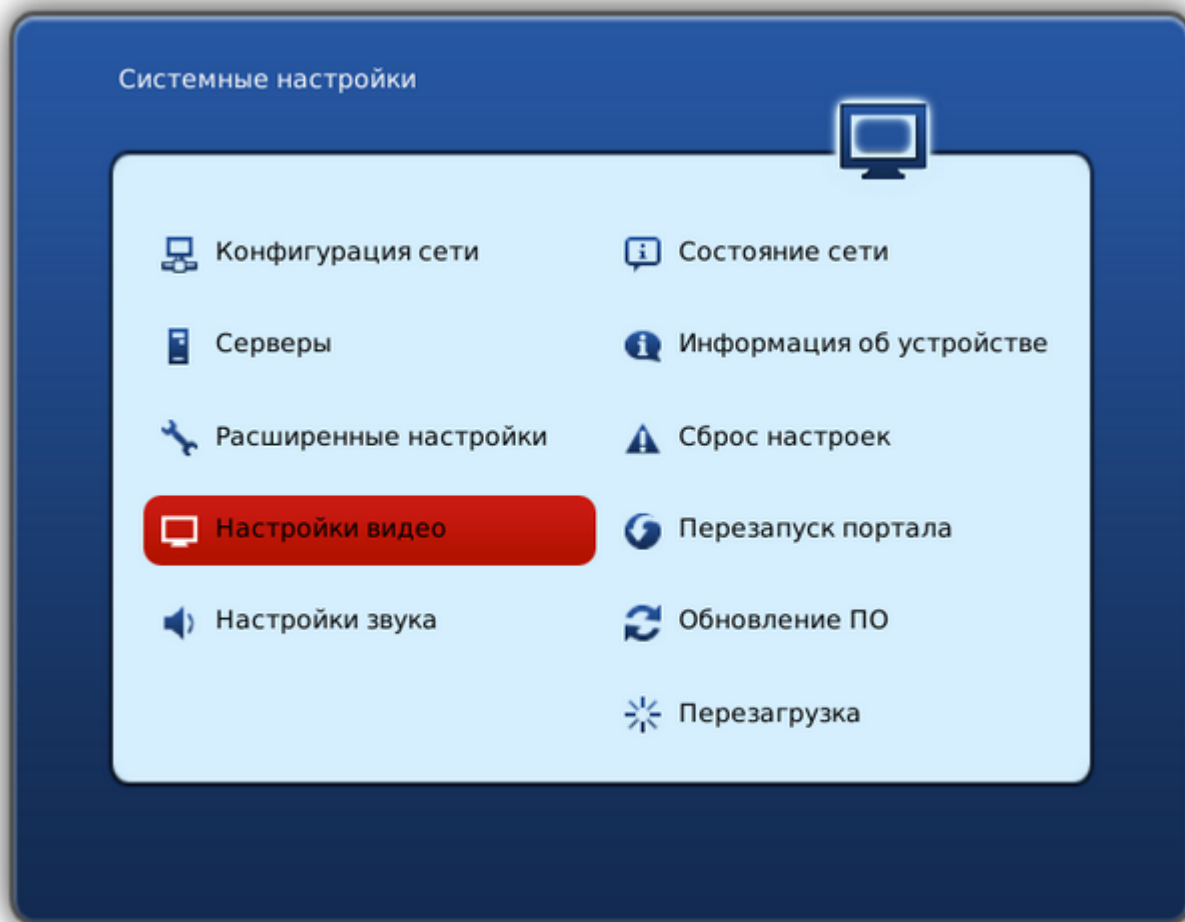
Системные настройки

Конфигурация сети

Серверы

Расширенные настройки

Настройки видео

Настройки звука

Состояние сети

Информация об устройстве

Сброс настроек

Перезапуск портала

Обновление ПО

Перезагрузка